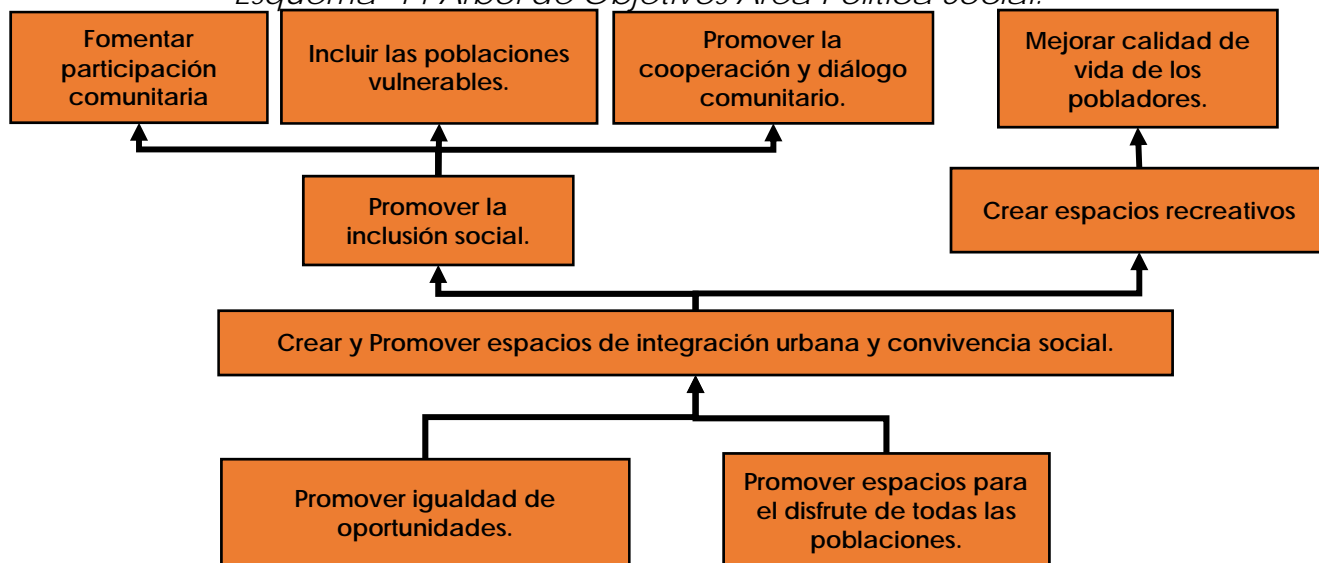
Esquema 11 Árbol de Objetivos Área Política Social.

Fomentar participación comunitaria

Incluir las poblaciones vulnerables.

Promover la cooperación y diálogo comunitario.

Mejorar calidad de vida de los pobladores.

Promover la inclusión social.

Crear espacios recreativos

Crear y Promover espacios de integración urbana y convivencia social.

Promover igualdad de oportunidades.

Promover espacios para el disfrute de todas las poblaciones.